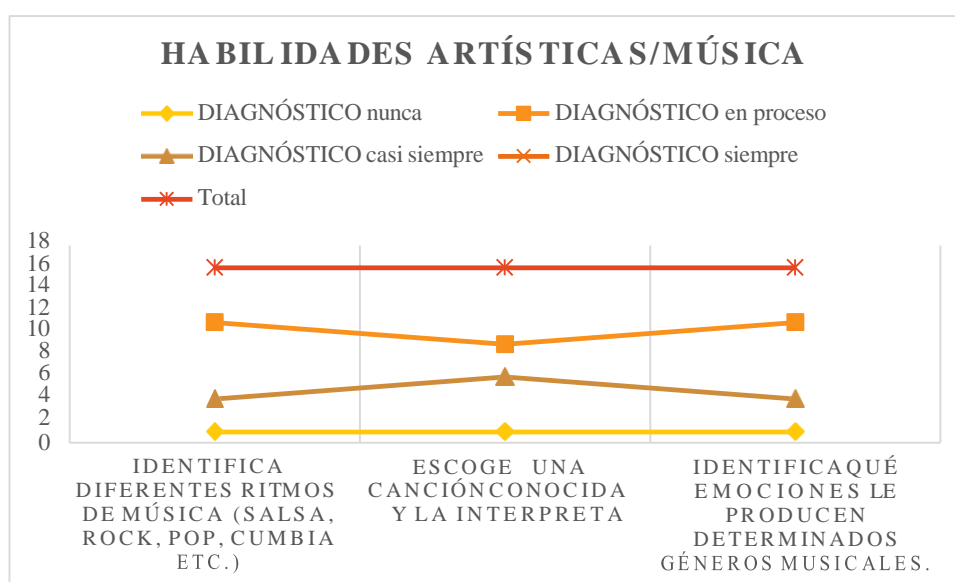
HABILIDADES ARTÍSTICAS/MÚSICA

DIAGNÓSTICO nunca
DIAGNÓSTICO en proceso
DIAGNÓSTICO casi siempre
DIAGNÓSTICO siempre
Total

18
16
14
12
10
8
6
4
2
0

IDENTIFICA DIFERENTES RITMOS DE MÚSICA (SALSA, ROCK, POP, CUMBIA ETC.)

ESCOGE UNA CANCIÓNCONOCIDA Y LA INTERPRETA

IDENTIFICAQUÉ EMOCIONES LE PRODUCEN DETERMINADOS GÉNEROS MUSICALES.